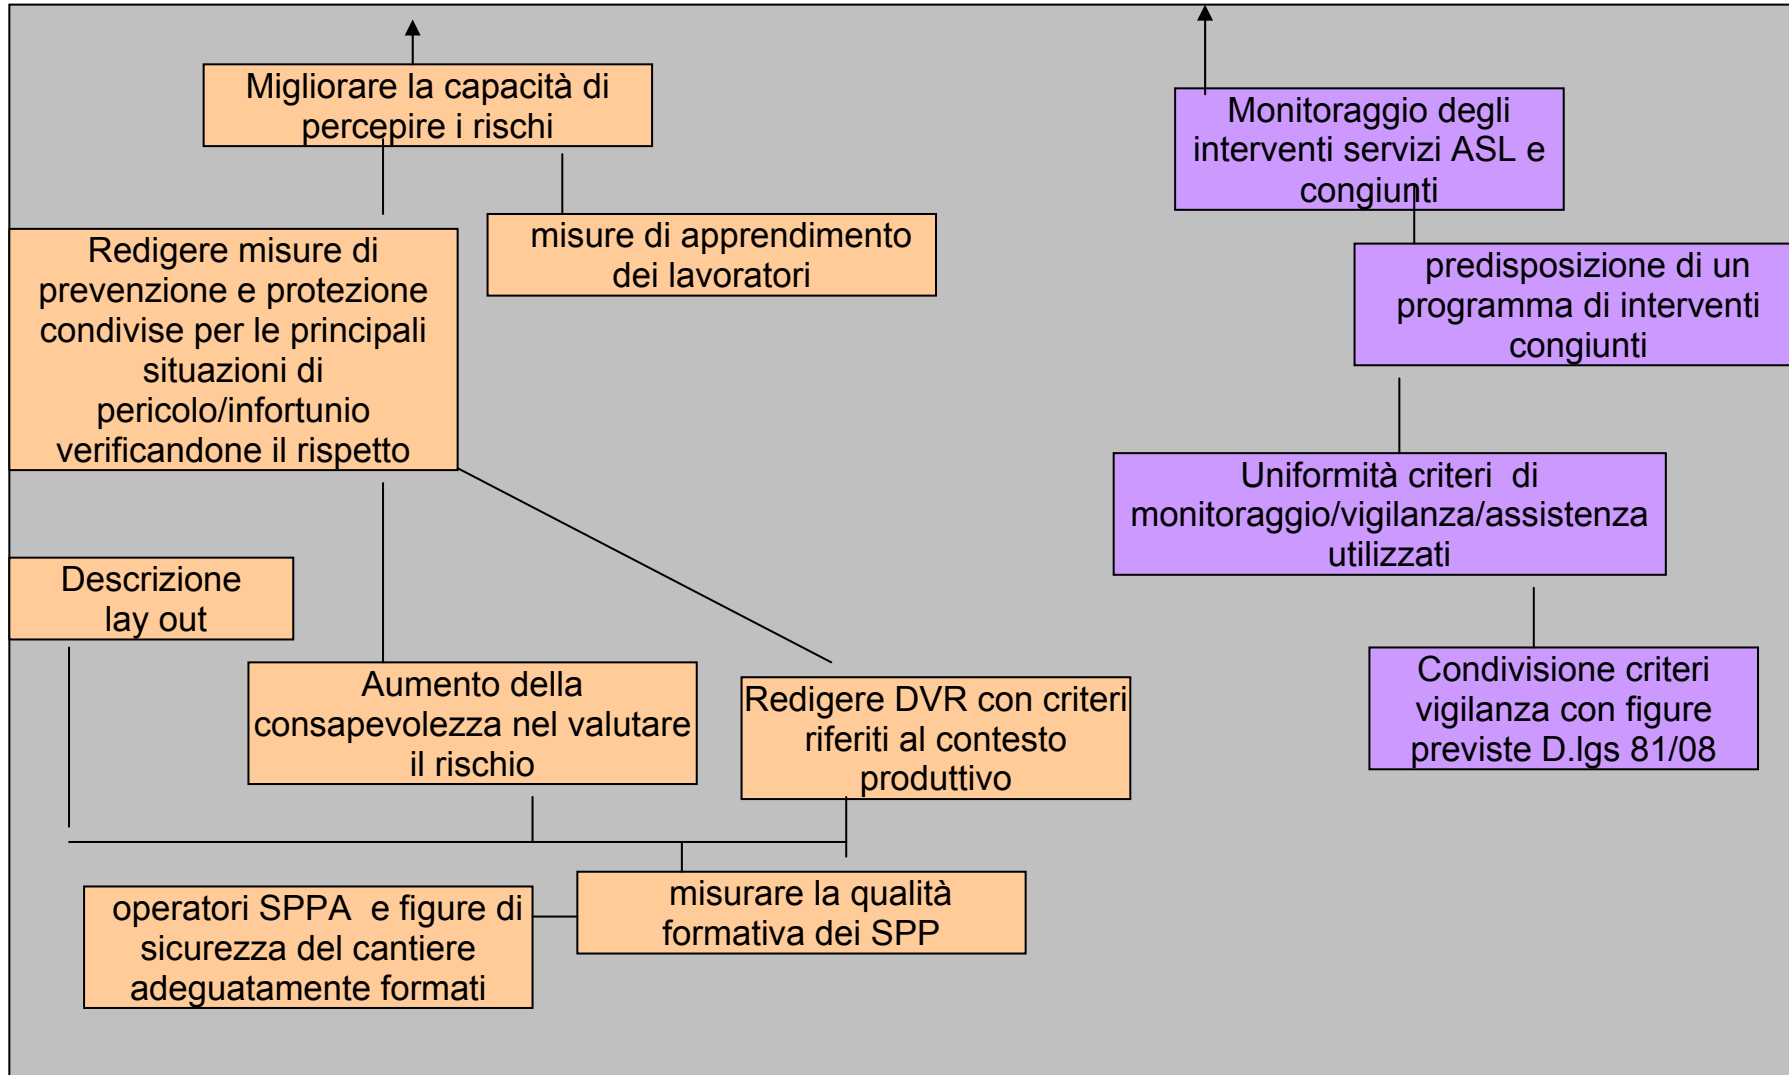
Migliorare la capacità di percepire i rischi

Monitoraggio degli interventi servizi ASL e congiunti

misure di apprendimento dei lavoratori

Redigere misure di prevenzione e protezione condivise per le principali situazioni di pericolo/infortunio verificandone il rispetto

predisposizione di un programma di interventi congiunti

Uniformità criteri di monitoraggio/vigilanza/assistenza utilizzati

Descrizione lay out

Condivisione criteri vigilanza con figure previste D.lgs 81/08

Aumento della consapevolezza nel valutare il rischio

Redigere DVR con criteri riferiti al contesto produttivo

misurare la qualità formativa dei SPP

operatori SPPA e figure di sicurezza del cantiere adeguatamente formati